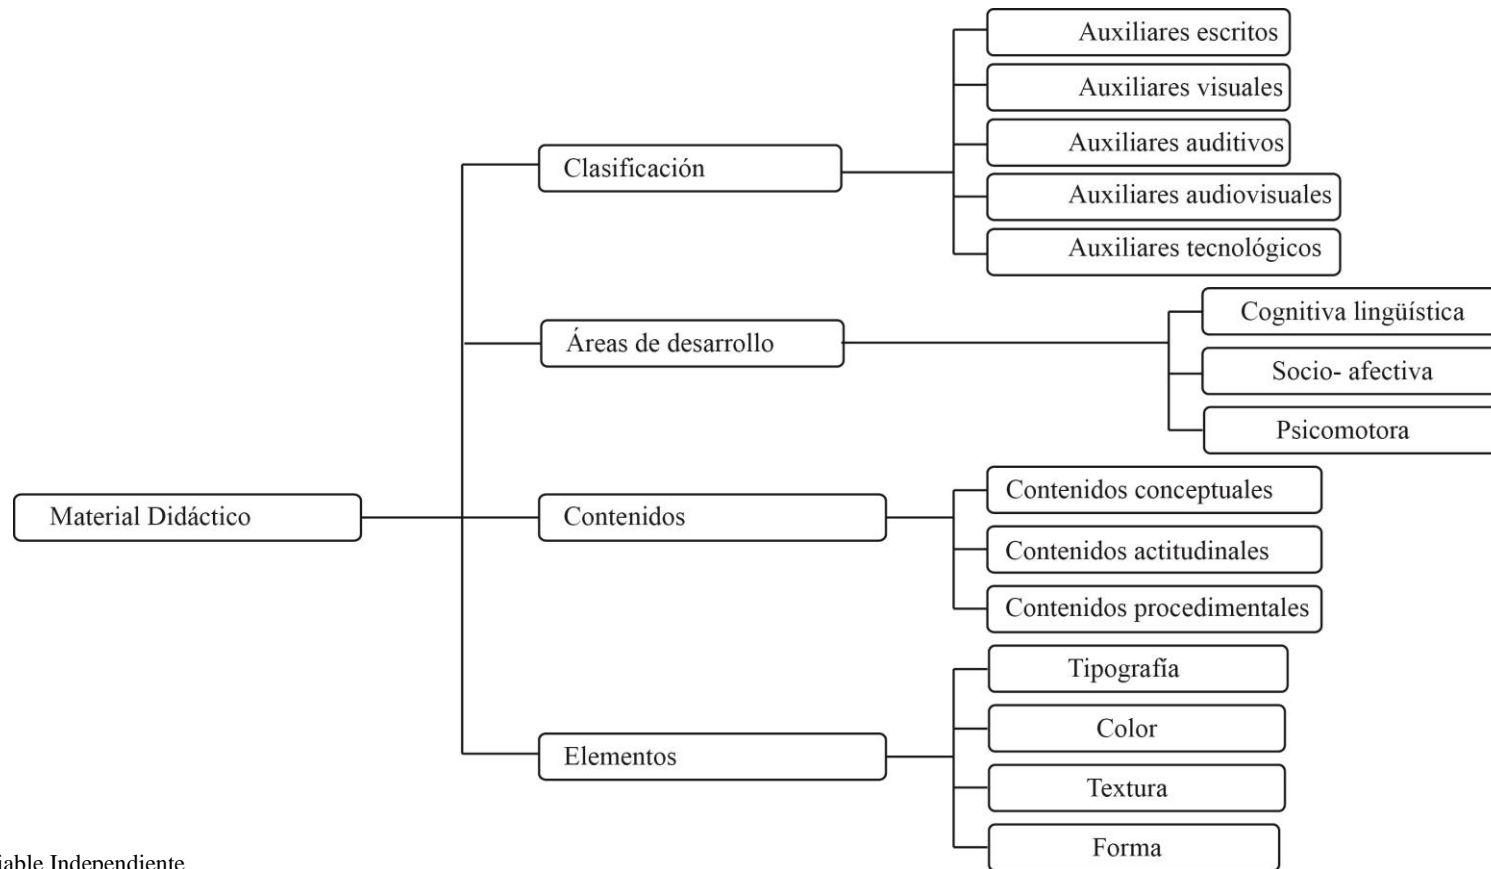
Material Didáctico

Clasificación

Auxiliares escritos

Auxiliares visuales

Auxiliares auditivos

Auxiliares audiovisuales

Auxiliares tecnológicos

Áreas de desarrollo

Cognitiva lingüística

Socio- afectiva

Psicomotora

Contenidos

Contenidos conceptuales

Contenidos actitudinales

Contenidos procedimentales

Elementos

Tipografía

Color

Textura

Forma

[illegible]iable Independiente